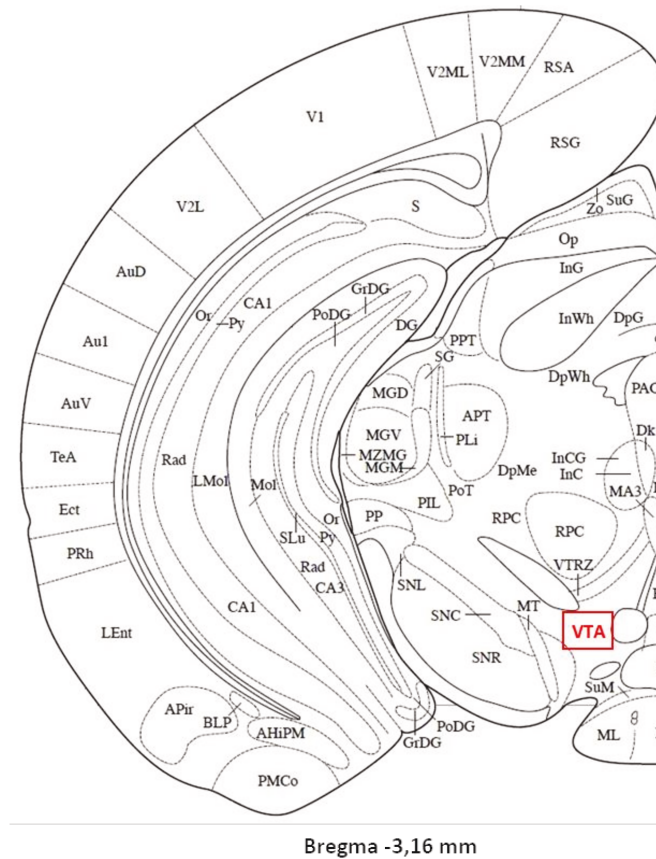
V2ML V2MM RSA
V1
RSG
V2L
S
Zo SuG
Op
AuD
InG
CA1
Or Py
GrDG
PoDG
DG
InWh DpG
Au1
PPT
SG
DpWh PAG
MGD
AuV
APT
Dk
MGV
PLi
TeA
Rad
MZMG
InCG
MGM
DpMe
InC
LMol
Mol
PoT
MA3
Ect
PIL
Or
PP
RPC
SLu
Py
RPC
PRh
Rad
VTRZ
CA3
SNL
CA1
MT
SNC
VTA
LEnt
SNR
SuM
APir
BLP
PoDG
ML
AHiPM
GrDG
PMCo
Bregma -3,16 mm